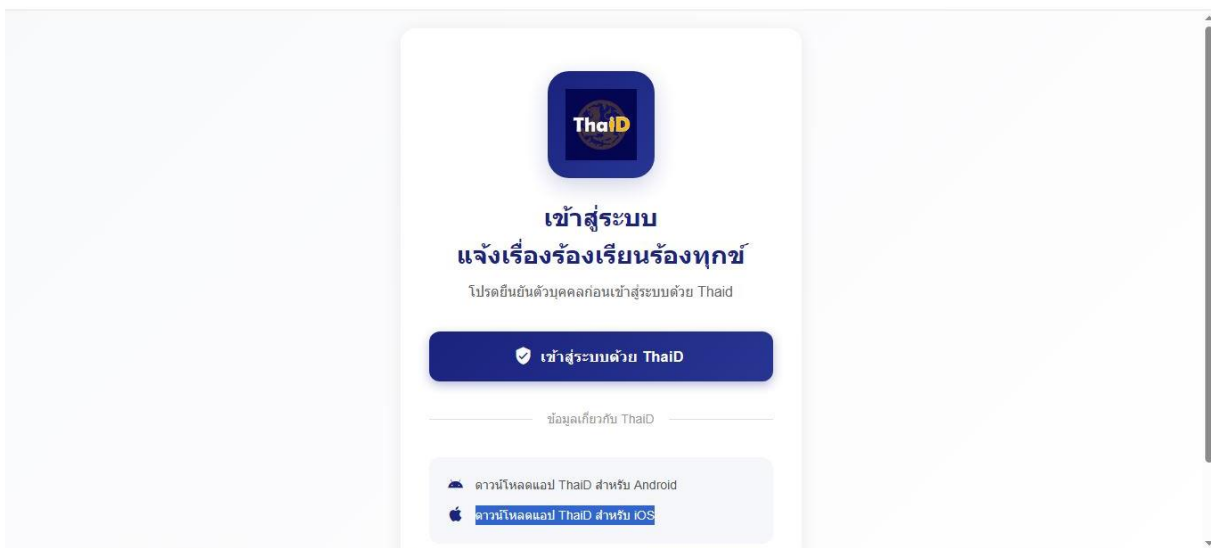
ThaiD

เข้าสู่ระบบ
แจ้งเรื่องร้องเรียนร้องทุกข์

โปรดยืนยันตัวบุคคลก่อนเข้าสู่ระบบด้วย Thaid

เข้าสู่ระบบด้วย ThaiD

ข้อมูลเกี่ยวกับ ThaiD

ดาวน์โหลดแอป ThaiD สำหรับ Android

ดาวน์โหลดแอป ThaiD สำหรับ iOS